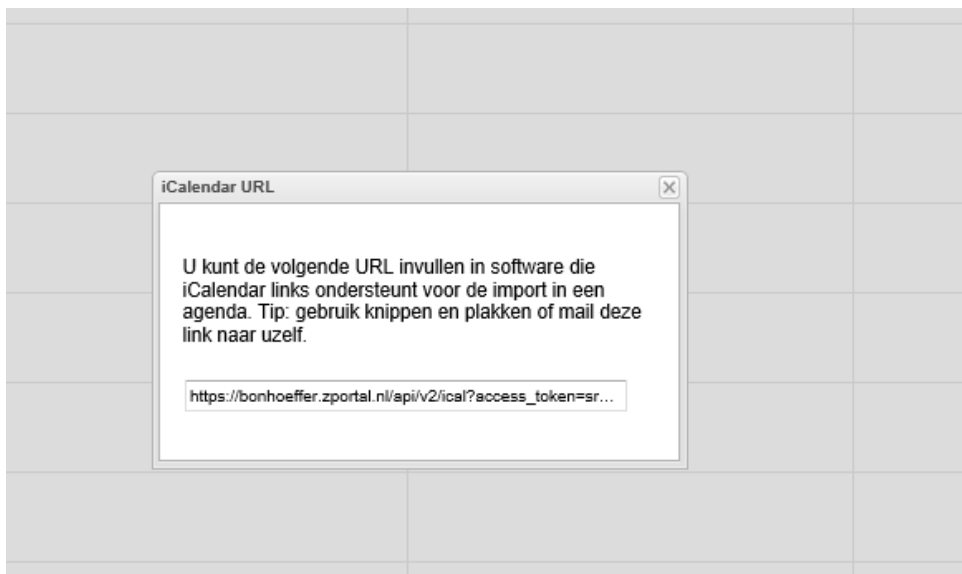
iCalendar URL

U kunt de volgende URL invullen in software die iCalendar links ondersteunt voor de import in een agenda. Tip: gebruik knippen en plakken of mail deze link naar uzelf.

https://bonhoeffer.zportal.nl/api/v2/ical?access_token=sr...